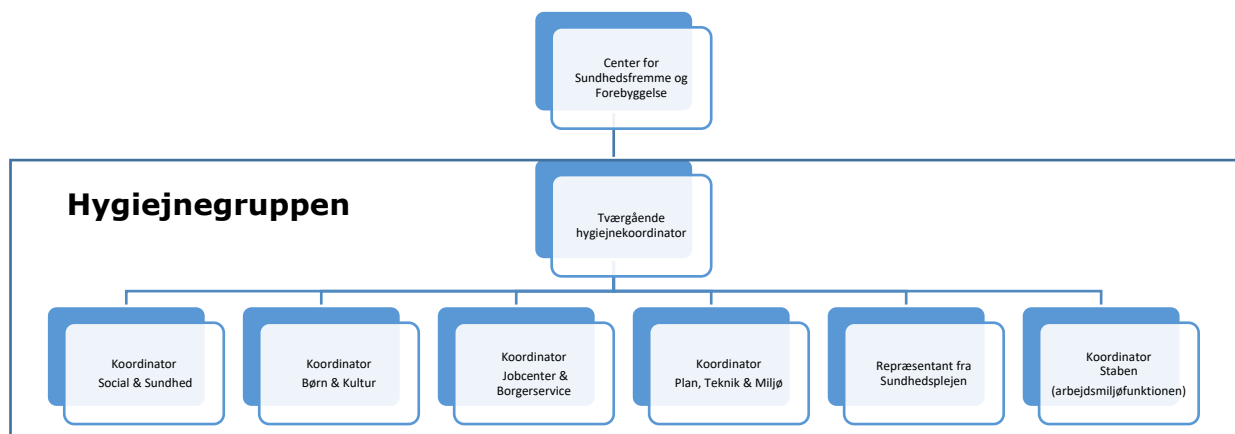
Center for Sundhedsfremme og Forebyggelse

Hygiejnegruppen

Tværgående hygiejnekoordinator

Koordinator Social & Sundhed

Koordinator Børn & Kultur

Koordinator Jobcenter & Borgerservice

Koordinator Plan, Teknik & Miljø

Repræsentant fra Sundhedsplejen

Koordinator Staben (arbejdsmiljøfunktionen)